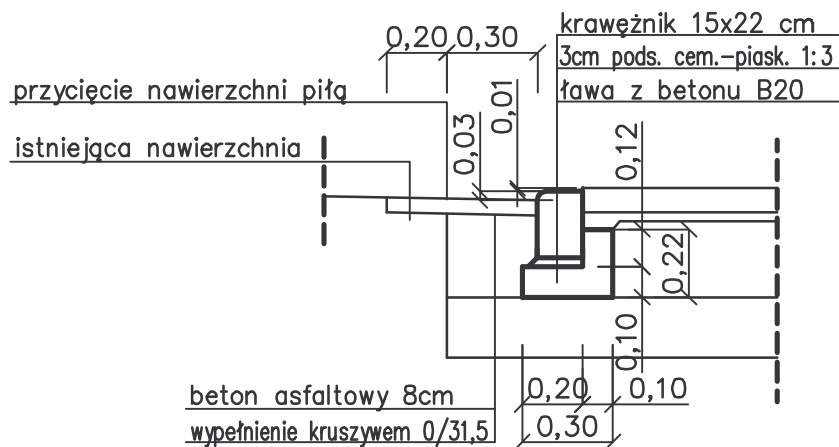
krawężnik 15x22 cm
3cm pods. cem.-piask. 1:3
ława z betonu B20

0,20 0,30

przycięcie nawierzchni piłą

istniejąca nawierzchnia

0,03
0,01
0,12
0,22
0,10
0,10

beton asfaltowy 8cm
wypełnienie kruszywem 0/31,5

0,20 0,10
0,30